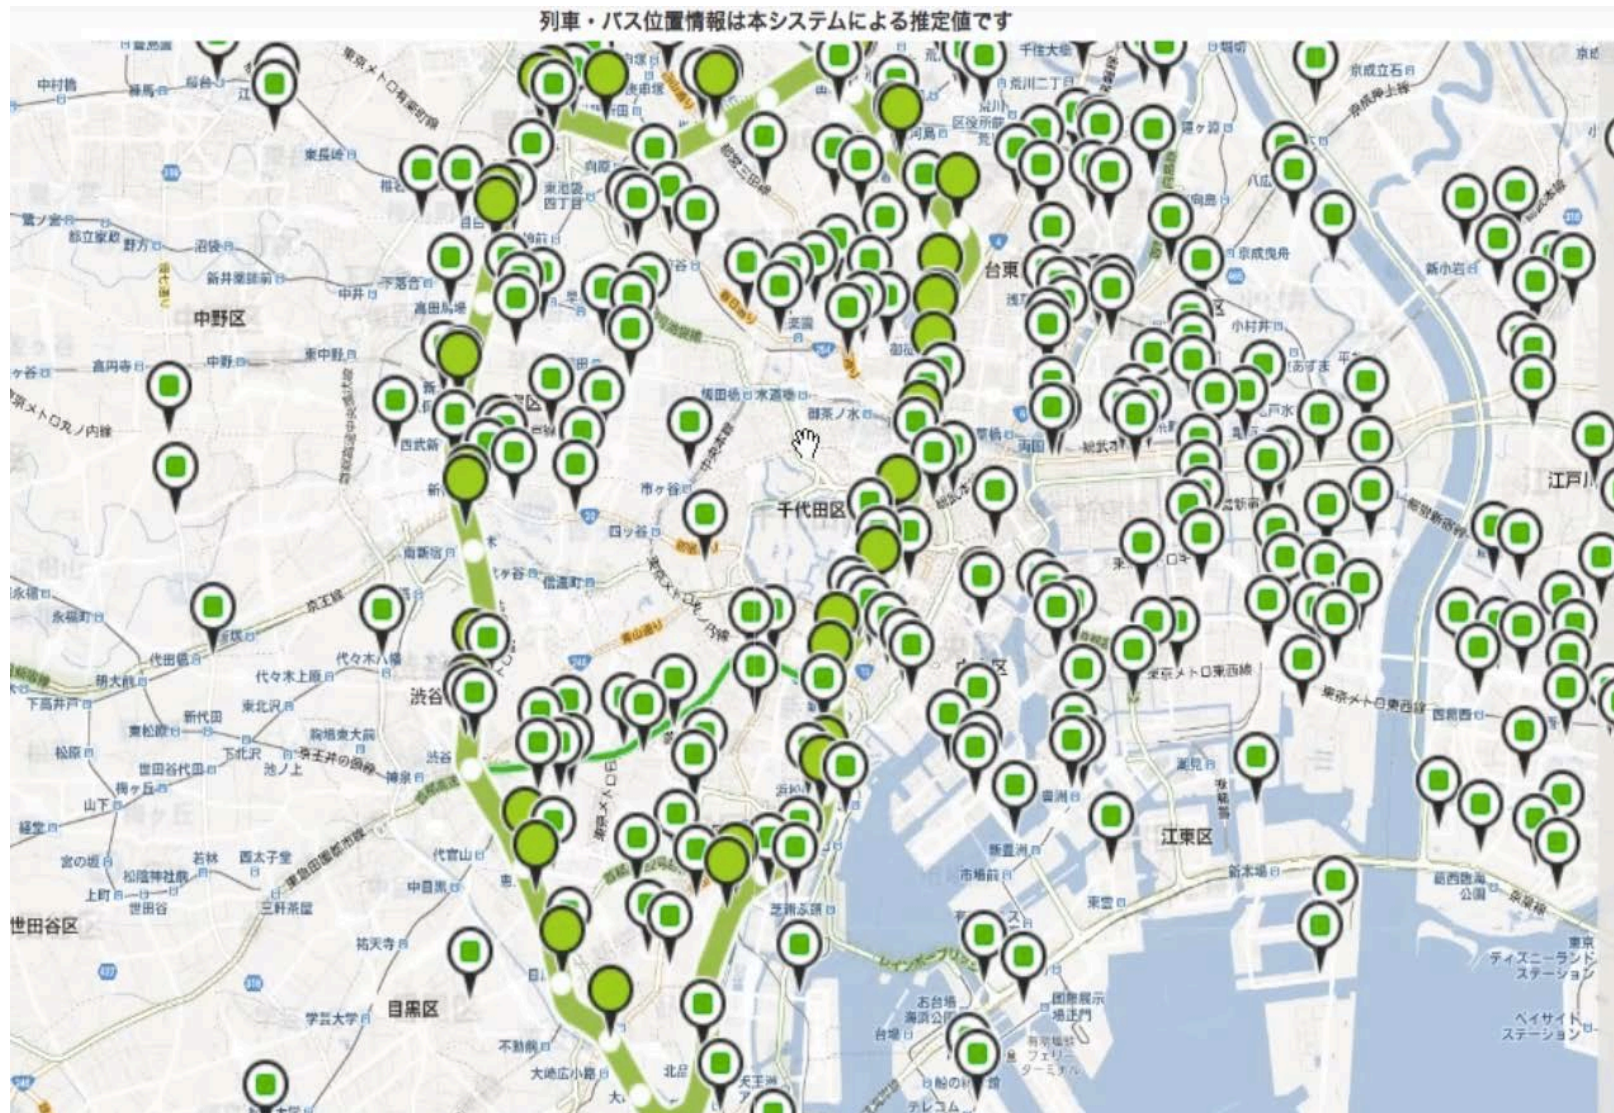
列車・バス位置情報は本システムによる推定値です

中野区
千代田区
渋谷
目黒区
世田谷区
江東区
台東
京成立石
京成曳舟
新小岩
江戸川
小村井
東京メトロ丸ノ内線
東京メトロ東西線
高円寺
中野
東中野
新井薬師前
沼袋
野方
都立家政
鷺ノ宮
中村橋
練馬
高田馬場
下落合
中井
西武新宿
新宿
市ヶ谷
四ツ谷
水道橋
飯田橋
御茶ノ水
両国
代々木上原
代々木八幡
東北沢
下北沢
池ノ上
駒場東大前
新代田
代田橋
明大前
下高井戸
松原
世田谷代田
梅ヶ丘
山下
豪徳寺
経堂
宮の坂
上町
世田谷
松陰神社前
若林
西太子堂
三軒茶屋
祐天寺
中目黒
代官山
学芸大学
不動前
大崎広小路
北品川
天王洲
芝浦ふ頭
お台場海浜公園
台場
有明
豊洲
市場前
新豊洲
東雲
新木場
葛西臨海公園
東京ディズニーランド・ステーション
ベイサイド・ステーション
国際展示場正門
有明テニスの森
船の科学館
テレコム
潮見
東陽町
西葛西
荒川二丁目
千住大橋
東長崎
椎名町
東池袋四丁目
向原
京王線
信濃町
千駄ケ谷
永福町
小田急線
荒川区
東京メトロ有楽町線